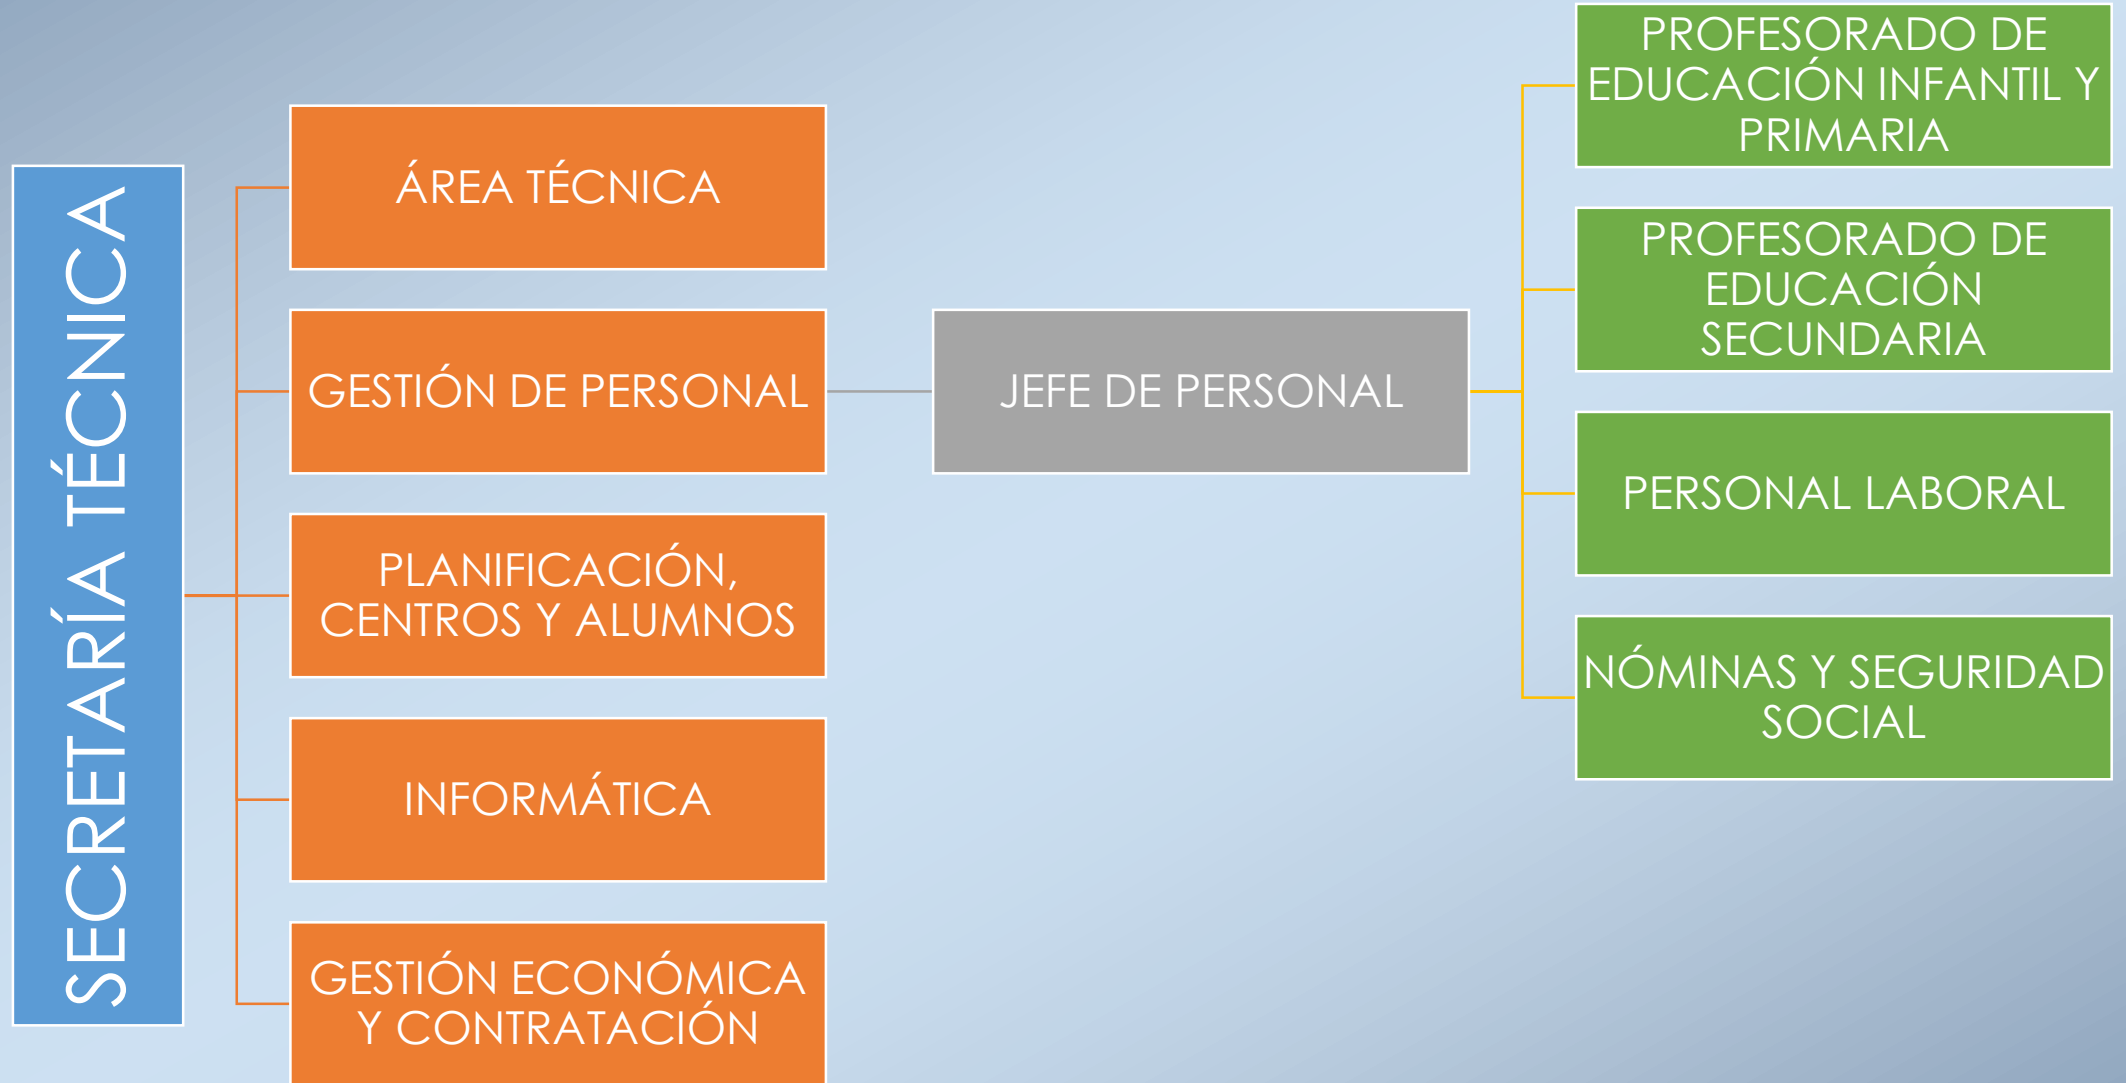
SECRETARÍA TÉCNICA

ÁREA TÉCNICA

GESTIÓN DE PERSONAL

PLANIFICACIÓN, CENTROS Y ALUMNOS

INFORMÁTICA

GESTIÓN ECONÓMICA Y CONTRATACIÓN

JEFE DE PERSONAL

PROFESORADO DE EDUCACIÓN INFANTIL Y PRIMARIA

PROFESORADO DE EDUCACIÓN SECUNDARIA

PERSONAL LABORAL

NÓMINAS Y SEGURIDAD SOCIAL